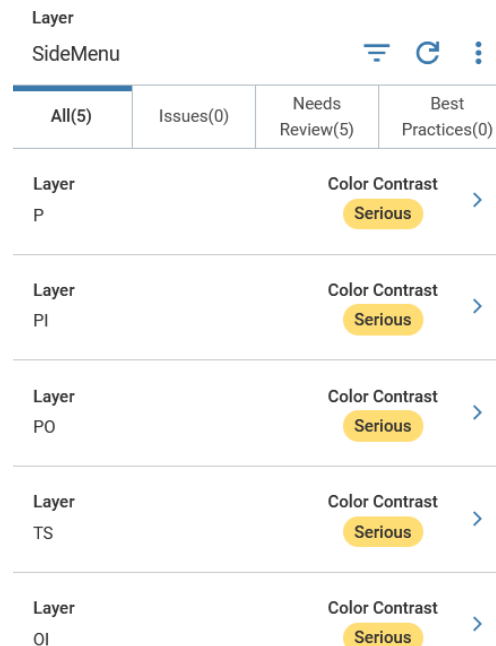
Layer
SideMenu

| All(5) | Issues(0) | Needs Review(5) | Best Practices(0) |
|---|---|---|---|

Layer
P
Color Contrast
Serious

Layer
PI
Color Contrast
Serious

Layer
PO
Color Contrast
Serious

Layer
TS
Color Contrast
Serious

Layer
OI
Color Contrast
Serious